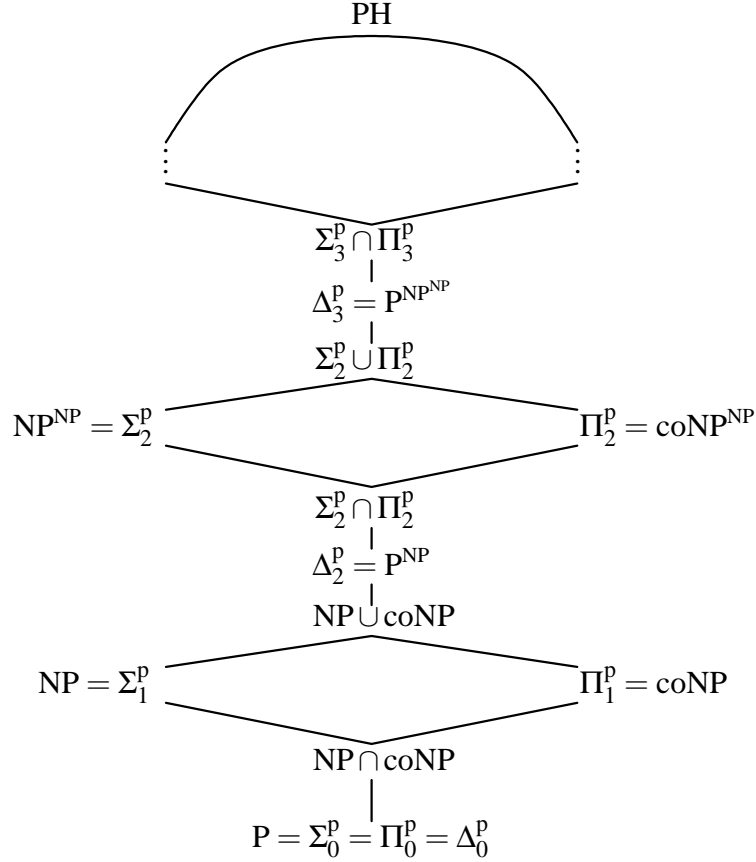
PH

⋮ ⋮

$\Sigma_3^p \cap \Pi_3^p$

$\Delta_3^p = P^{NP^{NP}}$

$\Sigma_2^p \cup \Pi_2^p$

$NP^{NP} = \Sigma_2^p$

$\Pi_2^p = coNP^{NP}$

$\Sigma_2^p \cap \Pi_2^p$

$\Delta_2^p = P^{NP}$

$NP \cup coNP$

$NP = \Sigma_1^p$

$\Pi_1^p = coNP$

$NP \cap coNP$

$P = \Sigma_0^p = \Pi_0^p = \Delta_0^p$